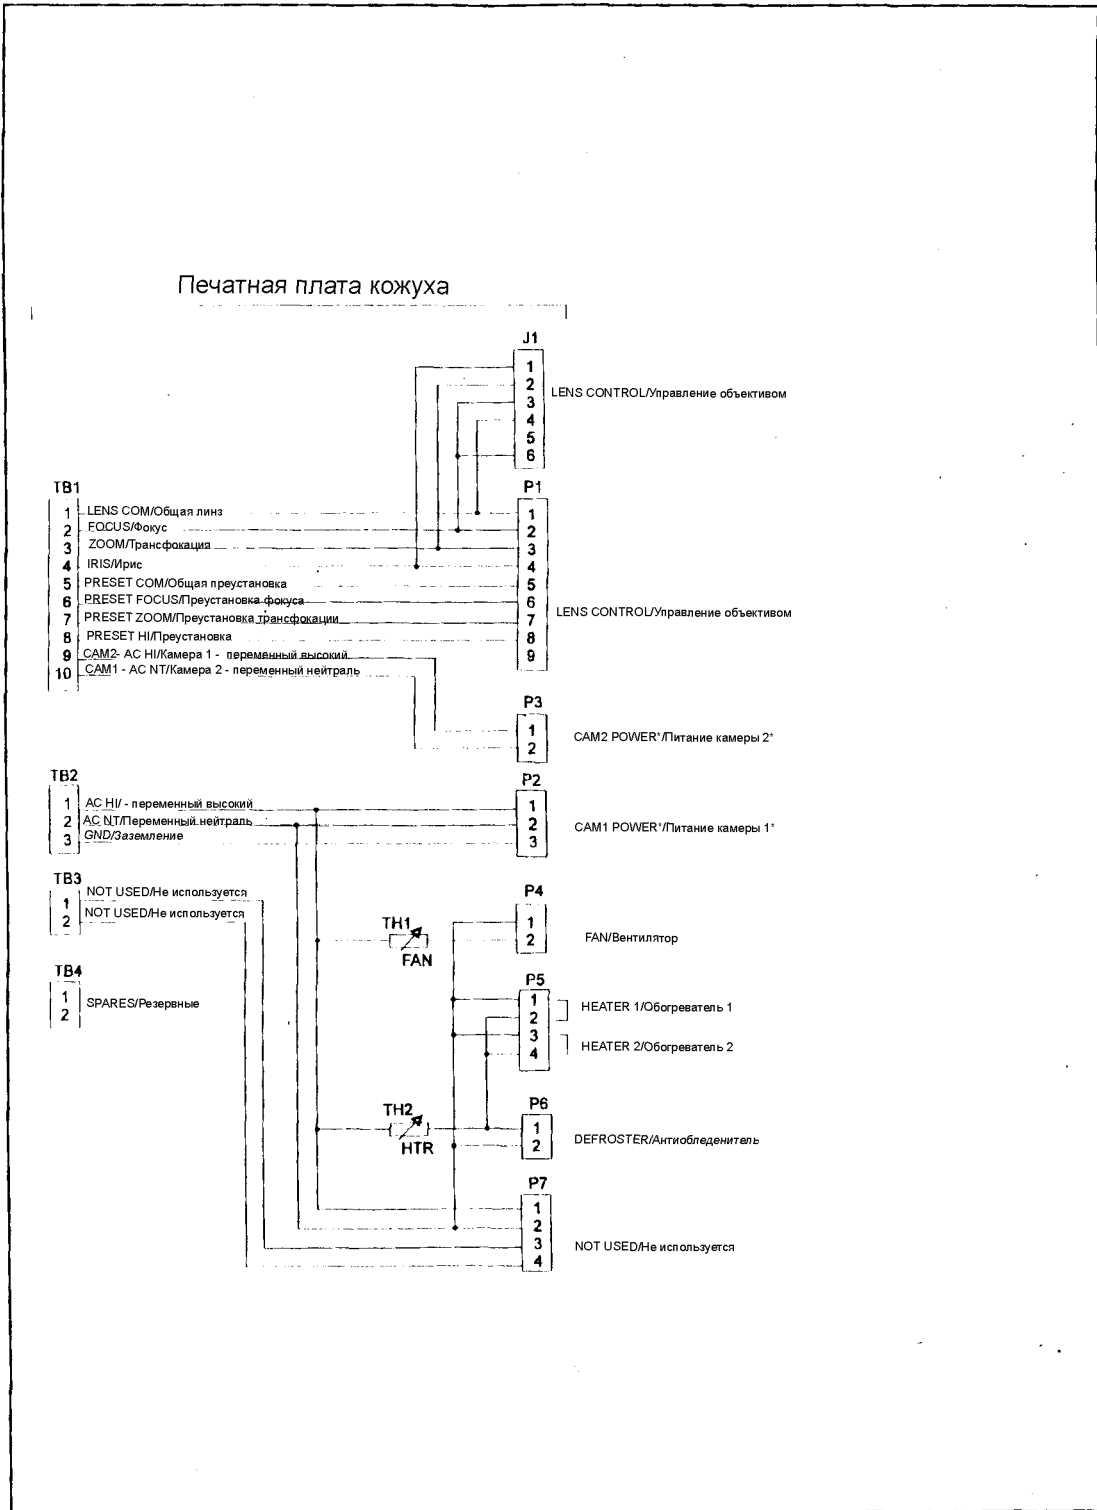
Печатная плата кожуха

J1
1
2
3
4
5
6
LENS CONTROL/Управление объективом

TB1
1 LENS COM/Общая линз
2 FOCUS/Фокус
3 ZOOM/Трансфокация
4 IRIS/Ирис
5 PRESET COM/Общая преустановка
6 PRESET FOCUS/Преустановка фокуса
7 PRESET ZOOM/Преустановка трансфокации
8 PRESET HI/Преустановка
9 CAM2- AC HI/Камера 1 - переменный высокий
10 CAM1 - AC NT/Камера 2 - переменный нейтраль

P1
1
2
3
4
5
6
7
8
9
LENS CONTROL/Управление объективом

P3
1
2
CAM2 POWER*/Питание камеры 2*

TB2
1 AC HI/ - переменный высокий
2 AC NT/Переменный нейтраль
3 GND/Заземление

P2
1
2
3
CAM1 POWER*/Питание камеры 1*

TB3
1 NOT USED/Не используется
2 NOT USED/Не используется

P4
1
2
FAN/Вентилятор

TH1
FAN

TB4
1
2
SPARES/Резервные

P5
1
2
3
4
HEATER 1/Обогреватель 1
HEATER 2/Обогреватель 2

TH2
HTR

P6
1
2
DEFROSTER/Антиобледенитель

P7
1
2
3
4
NOT USED/Не используется